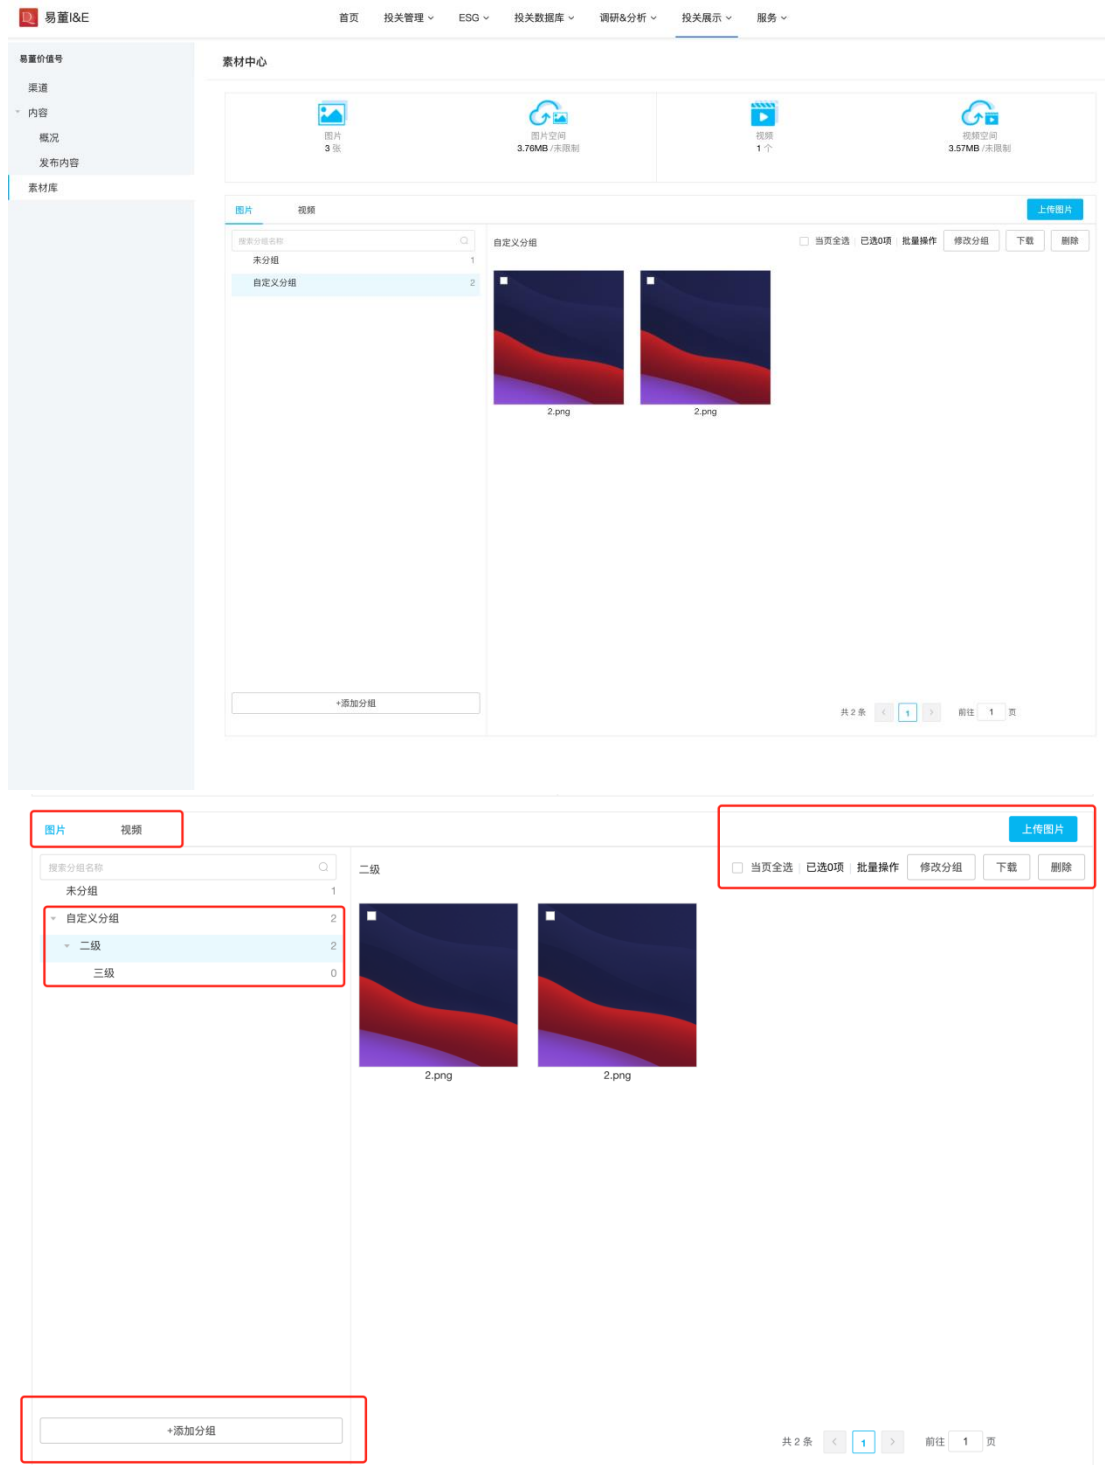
易董I&E

首页 投关管理 ESG 投关数据库 调研&分析 投关展示 服务

易董价值号

渠道

内容

概况

发布内容

素材库

素材中心

图片
3 张

图片空间
3.76MB /未限制

视频
1 个

视频空间
3.57MB /未限制

图片 视频

上传图片

搜索分组名称

未分组 1

自定义分组 2

自定义分组

当页全选 已选0项 批量操作 修改分组 下载 删除

2.png

2.png

+添加分组

共 2 条 1 前往 1 页

图片 视频

上传图片

搜索分组名称

未分组 1

自定义分组 2

二级 2

三级 0

二级

当页全选 已选0项 批量操作 修改分组 下载 删除

2.png

2.png

+添加分组

共 2 条 1 前往 1 页